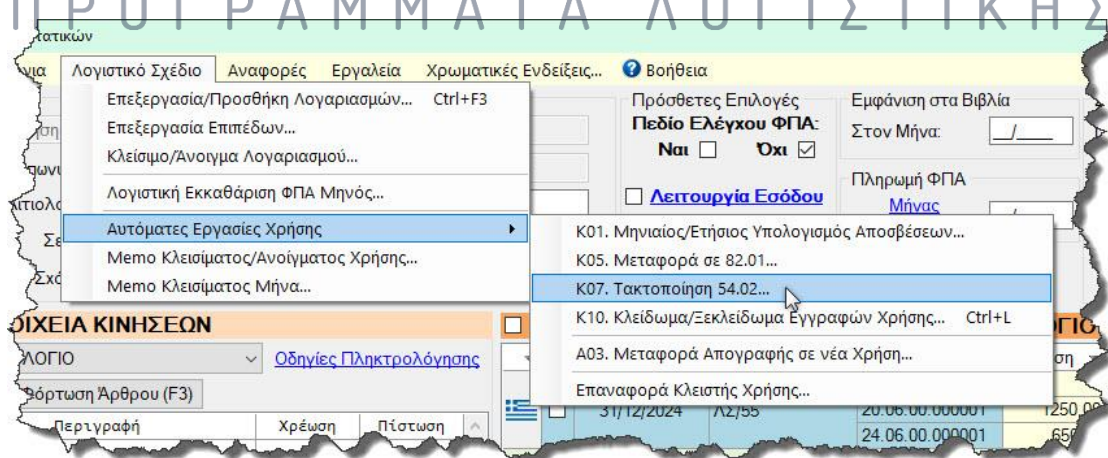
ΠΡΟΓΡΑΜΜΑΤΑ ΛΟΓΙΣΤΙΚΗΣ

ατικών

νια Λογιστικό Σχέδιο Αναφορές Εργαλεία Χρωματικές Ενδείξεις... Βοήθεια

Επεξεργασία/Προσθήκη Λογαριασμών... Ctrl+F3
Επεξεργασία Επιπέδων...
Κλείσιμο/Ανοιγμα Λογαριασμού...
Λογιστική Εκκαθάριση ΦΠΑ Μηνός...
Αυτόματες Εργασίες Χρήσης
Memo Κλεισίματος/Ανοίγματος Χρήσης...
Memo Κλεισίματος Μήνα...

Πρόσθετες Επιλογές
Πεδίο Ελέγχου ΦΠΑ:
Ναι Όχι
Λειτουργία Εσόδου

Εμφάνιση στα Βιβλία
Στον Μήνα: __/____
Πληρωμή ΦΠΑ
Μήνας

K01. Μηνιαίος/Ετήσιος Υπολογισμός Αποσβέσεων...
K05. Μεταφορά σε 82.01...
K07. Τακτοποίηση 54.02...
K10. Κλείδωμα/Ξεκλείδωμα Εγγραφών Χρήσης... Ctrl+L
A03. Μεταφορά Απογραφής σε νέα Χρήση...
Επαναφορά Κλειστής Χρήσης...

ΟΙΧΕΙΑ ΚΙΝΗΣΕΩΝ
ΛΟΓΙΟ
Οδηγίες Πληκτρολόγησης
Φόρτωση Άρθρου (F3)
Περιγραφή Χρέωση Πίστωση

31/12/2024 ΛΣ/55 20.06.00.000001 1250,0
24.06.00.000001 65

ΛΟΓΙ
ση